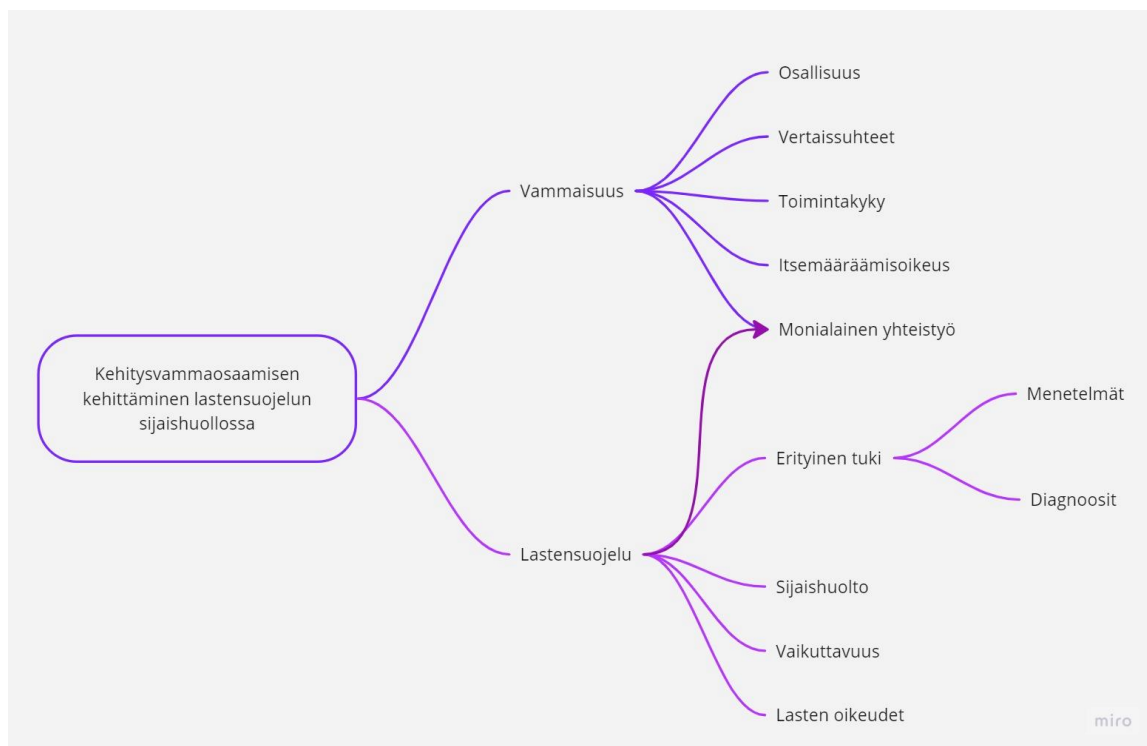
Kehitysvammaosaamisen kehittäminen lastensuojelun sijaishuollossa

Vammaisuus

Osallisuus

Vertaissuhteet

Toimintakyky

Itsemääräämisoikeus

Monialainen yhteistyö

Lastensuojelu

Erityinen tuki

Menetelmät

Diagnoosit

Sijaishuolto

Vaikuttavuus

Lasten oikeudet

miro